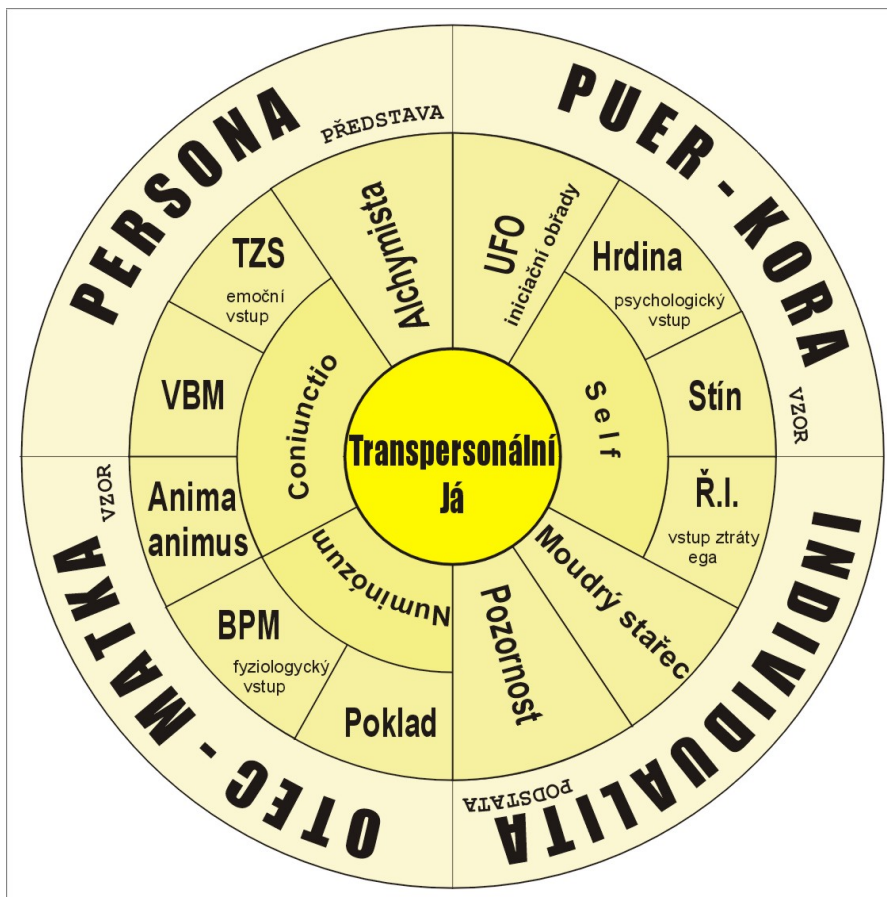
PERSONA

PŘEDSTAVA

PUER - KORA

VZOR

INDIVIDUALITA

PODSTATA

OTEC - MATKA

VZOR

Alchymista

TZS
emoční vstup

VBM

Anima animus

BPM
fyziologický vstup

Poklad

UFO
iniciační obřady

Hrdina
psychologický vstup

Stín

Ř.I.
vstup ztráty ega

Moudrý stařec

Pozornost

Coniunctio

Self

Numinózum

Transpersonální Já